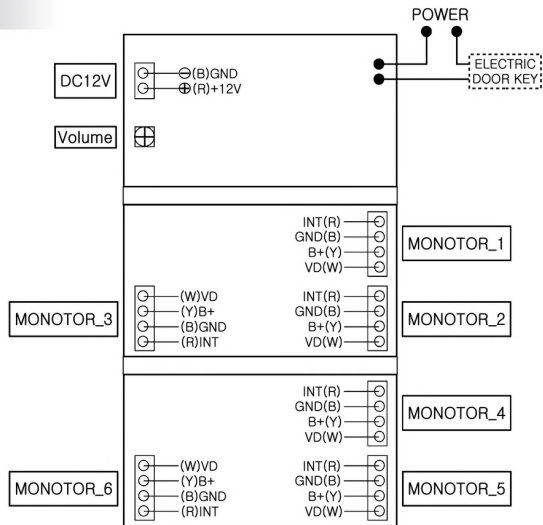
POWER

ELECTRIC DOOR KEY

DC12V

⊖(B)GND
⊕(R)+12V

Volume

INT(R)
GND(B)
B+(Y)
VD(W)

MONOTOR_1

MONOTOR_3

(W)VD
(Y)B+
(B)GND
(R)INT

INT(R)
GND(B)
B+(Y)
VD(W)

MONOTOR_2

INT(R)
GND(B)
B+(Y)
VD(W)

MONOTOR_4

MONOTOR_6

(W)VD
(Y)B+
(B)GND
(R)INT

INT(R)
GND(B)
B+(Y)
VD(W)

MONOTOR_5